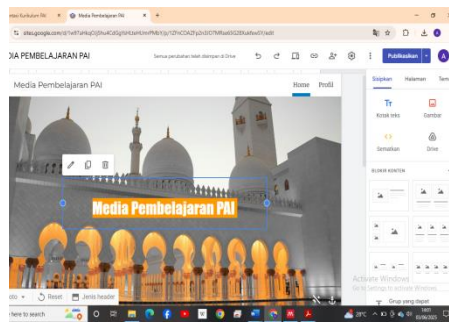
ekan Kurikulum PAI × Media Pembelajaran PAI × +

sites.google.com/d/1wR7aHkqOQ5hu4Cd5gYeHJzehUmvfNtbY/p/1ZFnCDIiZFp2n0I7MfIadt0G2BXsa6wsV/edit

DIA PEMBELAJARAN PAI

Semua perubahan telah disimpan di Drive

Publikasikan

Media Pembelajaran PAI

Home Profil

Media Pembelajaran PAI

Sisipkan Halaman Tem

Kotak teks

Gambar

Sematkan

Drive

BLOKIR KONTEN

Activate Windows
Go to Settings to activate Windows.

Grup yang dapat

oto Reset Jenis header

here to search

29°C